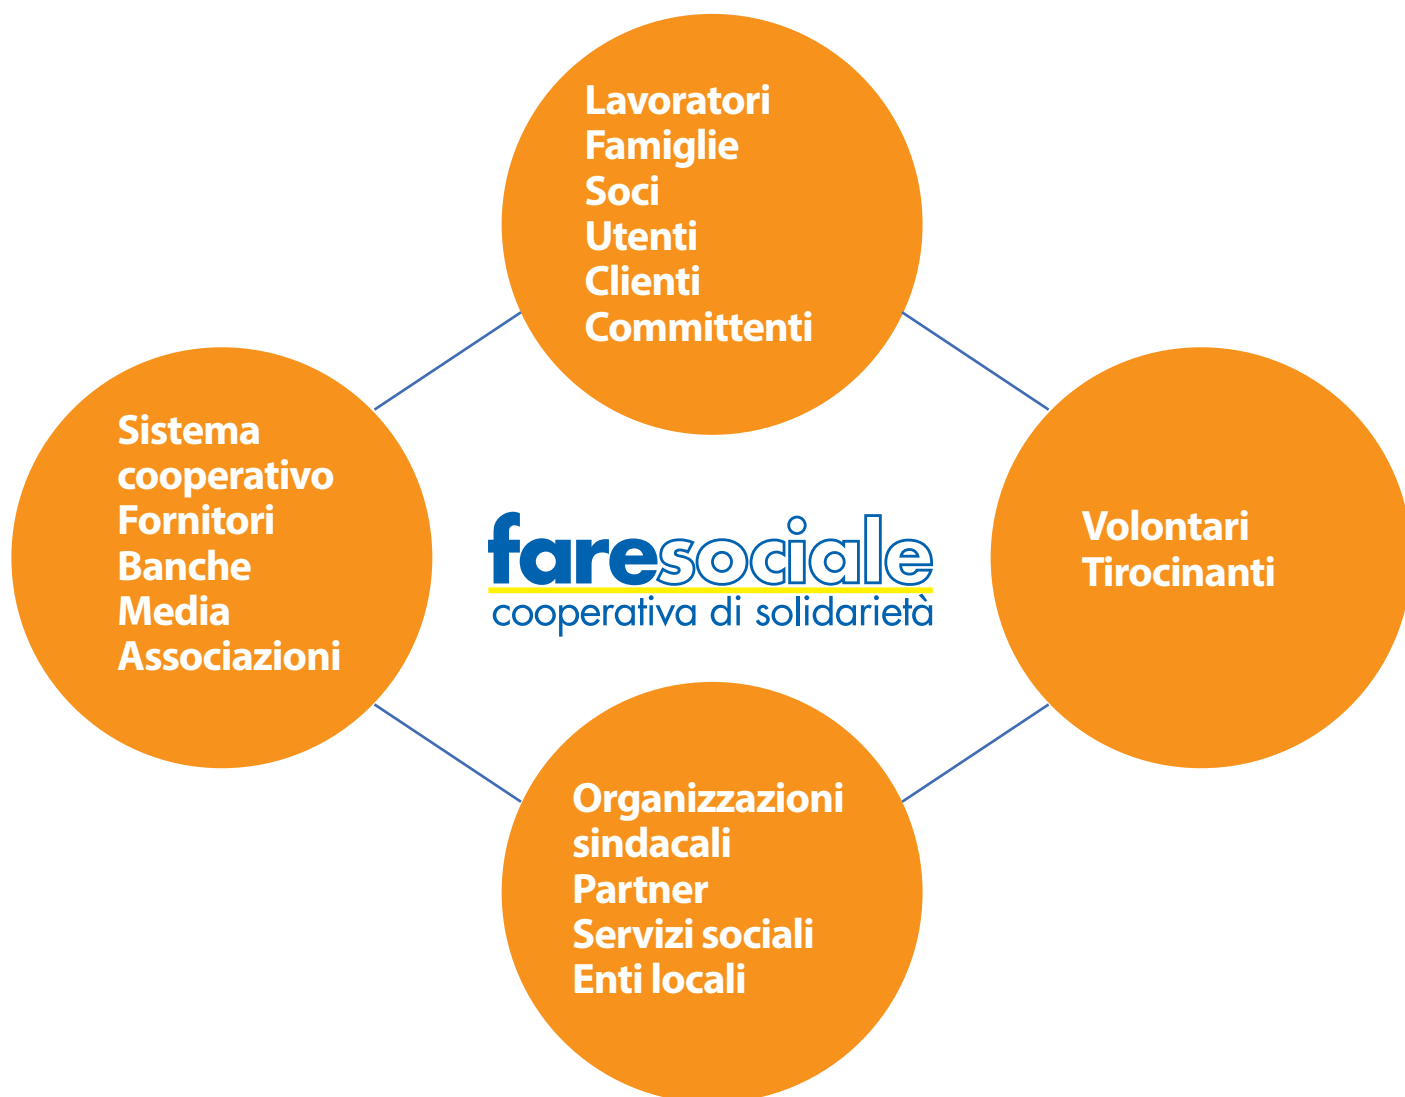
Lavoratori
Famiglie
Soci
Utenti
Clienti
Committenti

Sistema cooperativo
Fornitori
Banche
Media
Associazioni

faresociale
cooperativa di solidarietà

Volontari
Tirocinanti

Organizzazioni sindacali
Partner
Servizi sociali
Enti locali